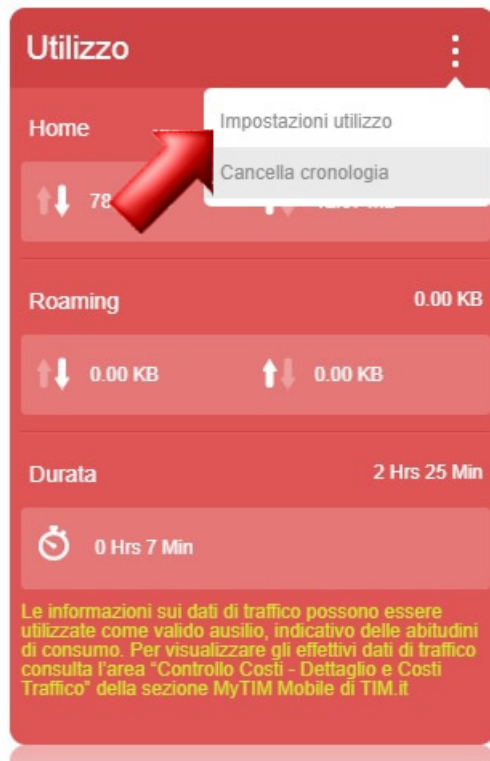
Utilizzo

Impostazioni utilizzo

Cancella cronologia

Home

78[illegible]

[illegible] MB

Roaming

0.00 KB

0.00 KB

0.00 KB

Durata

2 Hrs 25 Min

0 Hrs 7 Min

Le informazioni sui dati di traffico possono essere utilizzate come valido ausilio, indicativo delle abitudini di consumo. Per visualizzare gli effettivi dati di traffico consulta l'area "Controllo Costi - Dettaglio e Costi Traffico" della sezione MyTIM Mobile di TIM.it